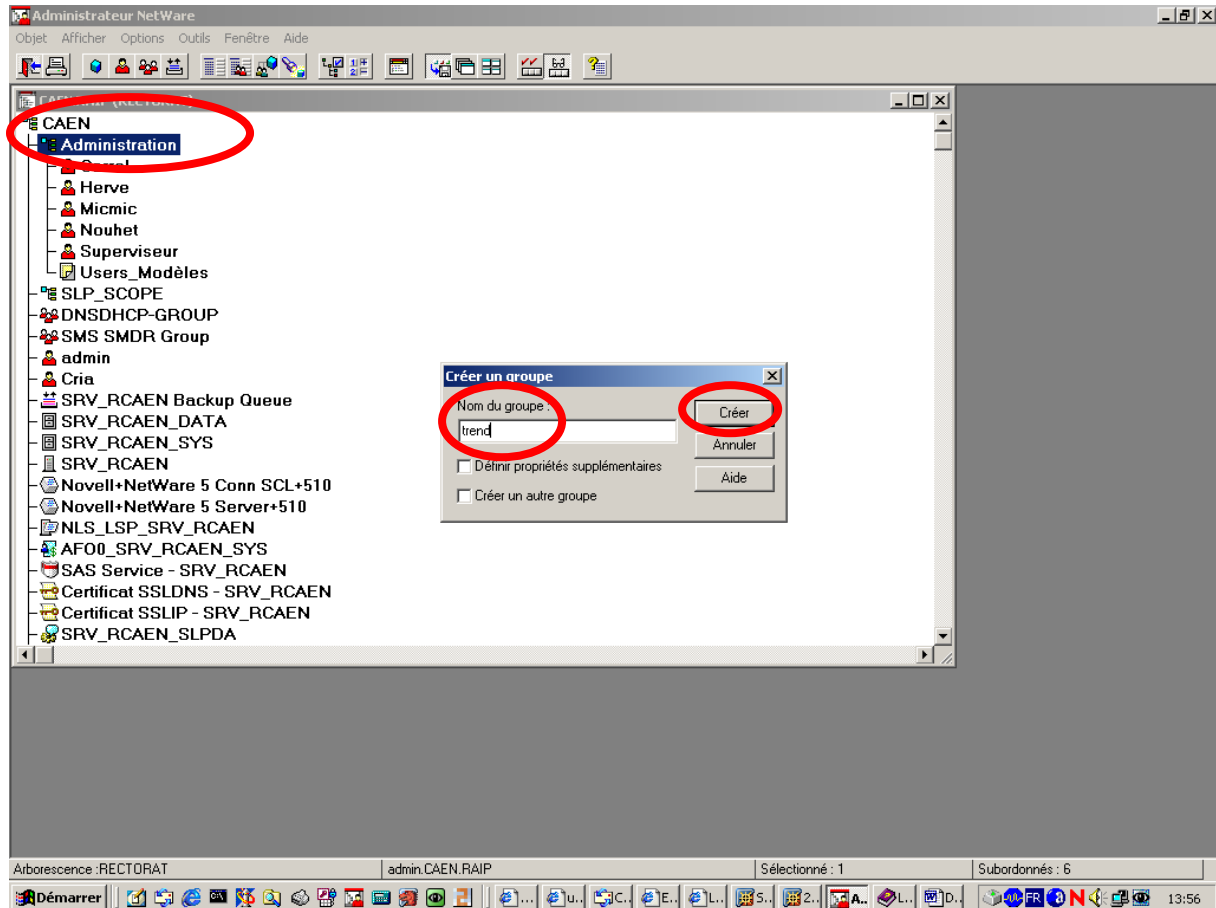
Administrateur NetWare

Objet Afficher Options Outils Fenêtre Aide

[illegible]

CAEN
Administration
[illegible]
Herve
Micmic
Nouhet
Superviseur
Users_Modèles
SLP_SCOPE
DNSDHCP-GROUP
SMS SMDR Group
admin
Cria
SRV_RCAEN Backup Queue
SRV_RCAEN_DATA
SRV_RCAEN_SYS
SRV_RCAEN
Novell+NetWare 5 Conn SCL+510
Novell+NetWare 5 Server+510
NLS_LSP_SRV_RCAEN
AF00_SRV_RCAEN_SYS
SAS Service - SRV_RCAEN
Certificat SSLDNS - SRV_RCAEN
Certificat SSLIP - SRV_RCAEN
SRV_RCAEN_SLPDA

Créer un groupe
Nom du groupe :
trend
Créer
Annuler
Aide
Définir propriétés supplémentaires
Créer un autre groupe

Arborescence :RECTORAT
admin.CAEN.RAIP
Sélectionné : 1
Subordonnés : 6

Démarrer
13:56